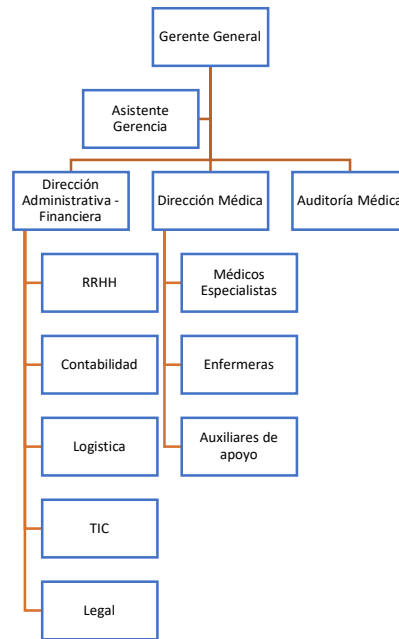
Gerente General

Asistente Gerencia

Dirección Administrativa - Financiera

Dirección Médica

Auditoría Médica

RRHH

Contabilidad

Logistica

TIC

Legal

Médicos Especialistas

Enfermeras

Auxiliares de apoyo